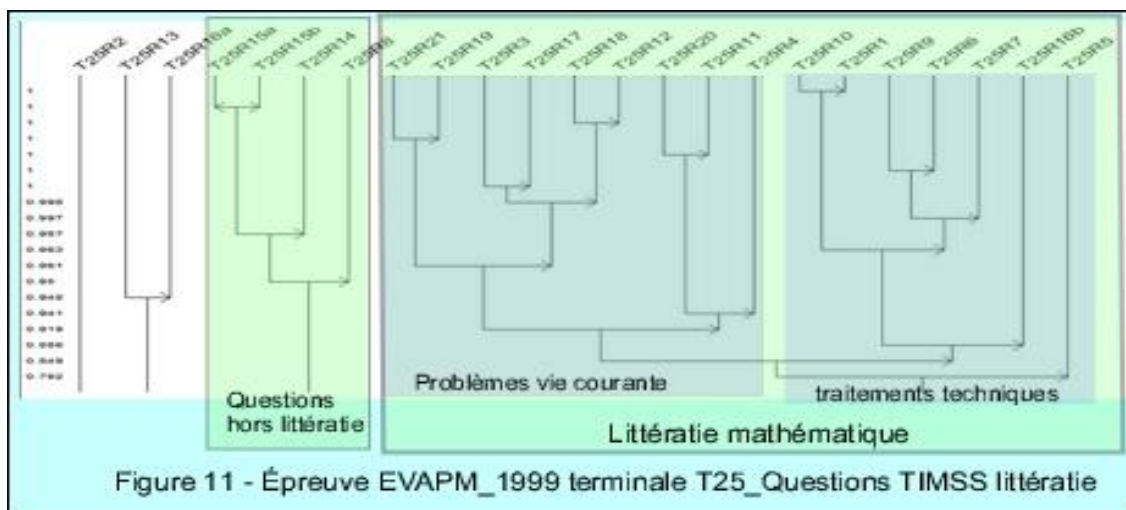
T25R2 T25R13 T25R16a T25R15a T25R15b T25R14 T25R6 T25R21 T25R19 T25R3 T25R17 T25R18 T25R12 T25R20 T25R11 T25R4 T25R10 T25R1 T25R9 T25R8 T25R7 T25R16b T25R5

0.998
0.997
0.997
0.993
0.991
0.99
0.942
0.941
0.919
0.886
0.849
0.792

Questions hors littératie

Problèmes vie courante

traitements techniques

Littératie mathématique

Figure 11 - Épreuve EVAPM_1999 terminale T25_Questions TIMSS littératie